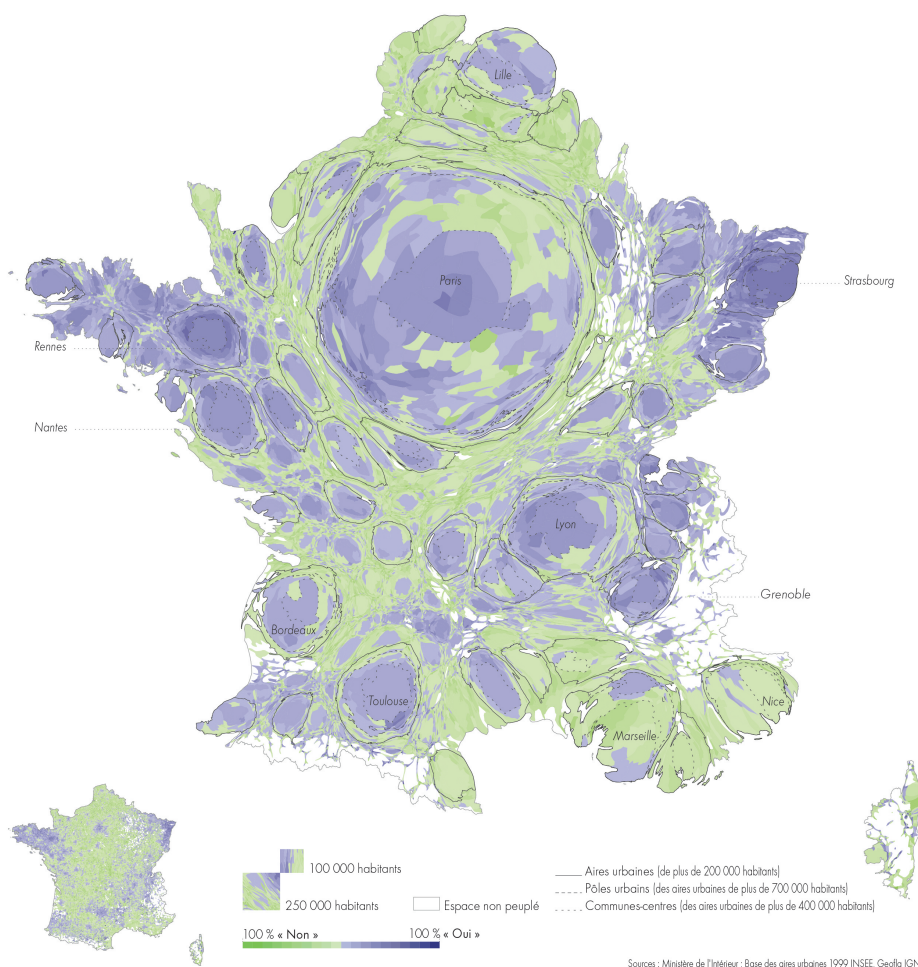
Lille

Paris

Strasbourg

Rennes

Nantes

Lyon

Grenoble

Bordeaux

Toulouse

Nice

Marseille

100 000 habitants

250 000 habitants

Espace non peuplé

100 % « Non »

100 % « Oui »

Aires urbaines (de plus de 200 000 habitants)

Pôles urbains (des aires urbaines de plus de 700 000 habitants)

Communes-centres (des aires urbaines de plus de 400 000 habitants)

Sources : Ministère de l'Intérieur : Base des aires urbaines 1999 INSEE. Geofla IGN